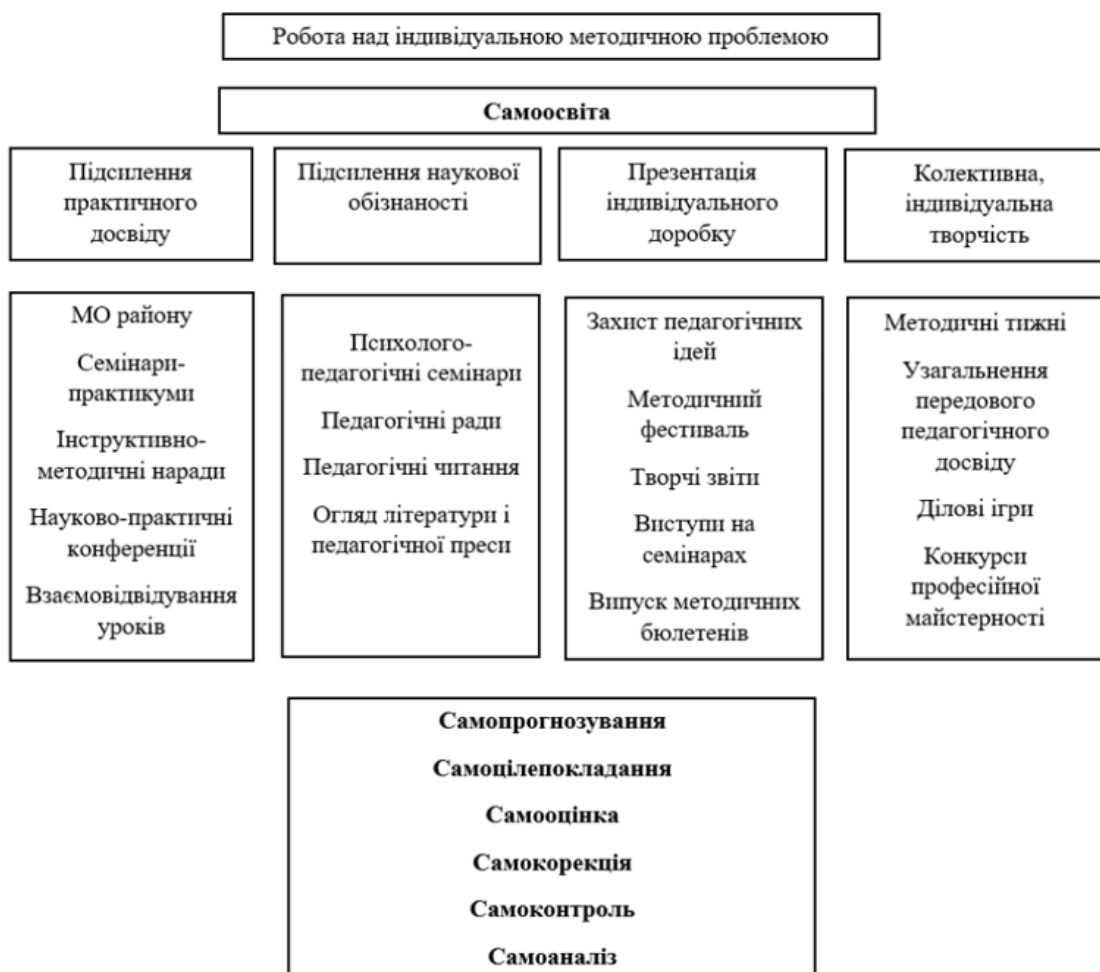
Робота над індивідуальною методичною проблемою

Самоосвіта

Підсилення практичного досвіду

Підсилення наукової обізнаності

Презентація індивідуального доробку

Колективна, індивідуальна творчість

МО району

Семінари-практикуми

Інструктивно-методичні наради

Науково-практичні конференції

Взаємовідвідування уроків

Психолого-педагогічні семінари

Педагогічні ради

Педагогічні читання

Огляд літератури і педагогічної преси

Захист педагогічних ідей

Методичний фестиваль

Творчі звіти

Виступи на семінарах

Випуск методичних бюлетенів

Методичні тижні

Узагальнення передового педагогічного досвіду

Ділові ігри

Конкурси професійної майстерності

Самопрогнозування

Самоцілепокладання

Самооцінка

Самокорекція

Самоконтроль

Самоаналіз